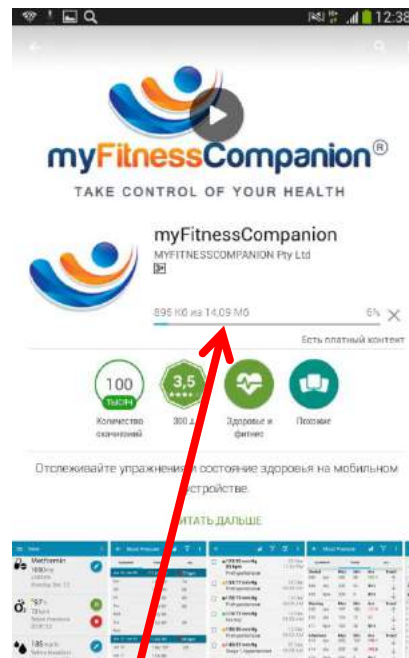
12:38

myFitnessCompanion®

TAKE CONTROL OF YOUR HEALTH

myFitnessCompanion

MYFITNESSCOMPANION Pty Ltd

895 Кб из 14,09 Мб

6%

Есть платный контент

100

тысяч

Количество скачиваний

3,5

300

Здоровье и фитнес

Похожие

Отслеживайте упражнения и состояние здоровья на мобильном устройстве.

ЧИТАТЬ ДАЛЬШЕ